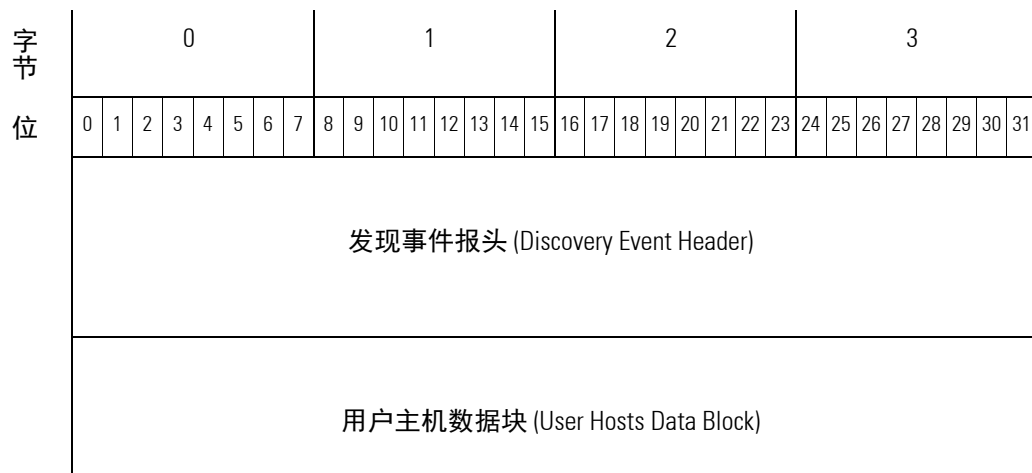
| 字节 | 0 | 1 | 2 | 3 |
|---|---|---|---|---|
| 位 | 0 1 2 3 4 5 6 7 | 8 9 10 11 12 13 14 15 | 16 17 18 19 20 21 22 23 | 24 25 26 27 28 29 30 31 |

发现事件报头 (Discovery Event Header)

用户主机数据块 (User Hosts Data Block)